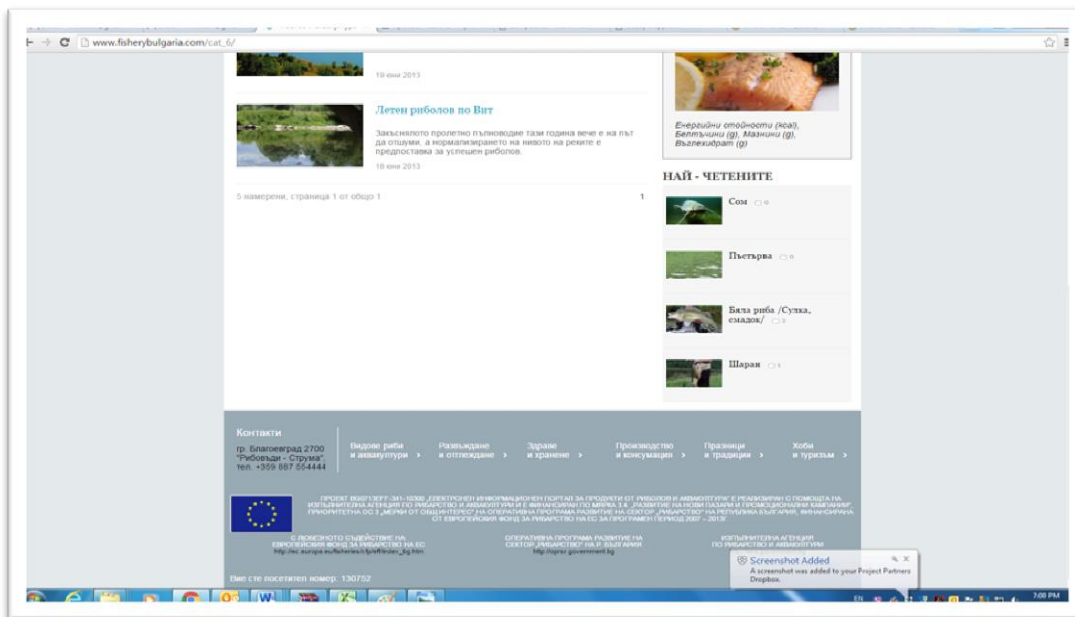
www.fisherybulgaria.com/cat_6/

19 юни 2013

Летен риболов по Вит

Закъснялото пролетно пълноводие тази година вече е на път да отшуми, а нормализирането на нивото на реките е предпоставка за успешен риболов.

18 юни 2013

5 намерени, страница 1 от общо 1

1

Енергийни стойности (kcal), Белтъчини (g), Мазнини (g), Въглехидрати (g)

НАЙ - ЧЕТЕНИТЕ

Сом 0

Пъстърва 0

Бяла риба /Сулка, смадок/ 0

Шаран 0

Контакти

гр. Благоевград 2700 "Рибовъди - Струма" тел. +359 887 564444

Видове риби и аквакултури ›

Развъждане и отглеждане ›

Здраве и хранене ›

Производство и консумация ›

Празници и традиция ›

Хоби и туризъм ›

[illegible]

© ПОВЕЗНОТО СЪДЕЙСТВИЕ НА ЕВРОПЕЙСКИЯ ФОНД ЗА РИБАРСТВО НА ЕС http://ec.europa.eu/fisheries/cfp/eff/index_bg.htm

ОПЕРАТИВНА ПРОГРАМА РАЗВИТИЕ НА СЕКТОР „РИБАРСТВО" НА Р. БЪЛГАРИЯ http://oprsr.government.bg

ИЗПЪЛНИТЕЛНА АГЕНЦИЯ ПО РИБАРСТВО И АКВАКУЛТУРИ

Вие сте посетител номер: 130752

Screenshot Added
A screenshot was added to your Project Partners Dropbox.

EN 7:00 PM